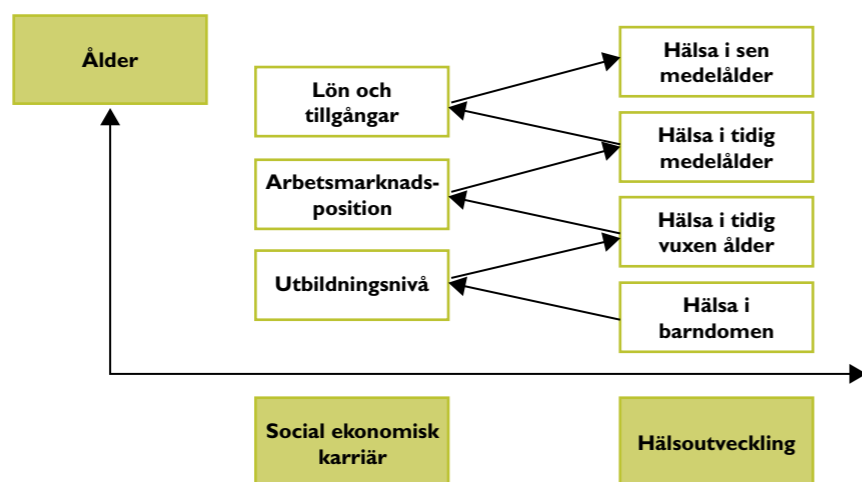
Ålder

Lön och tillgångar

Arbetsmarknadsposition

Utbildningsnivå

Hälsa i sen medelålder

Hälsa i tidig medelålder

Hälsa i tidig vuxen ålder

Hälsa i barndomen

Social ekonomisk karriär

Hälsoutveckling